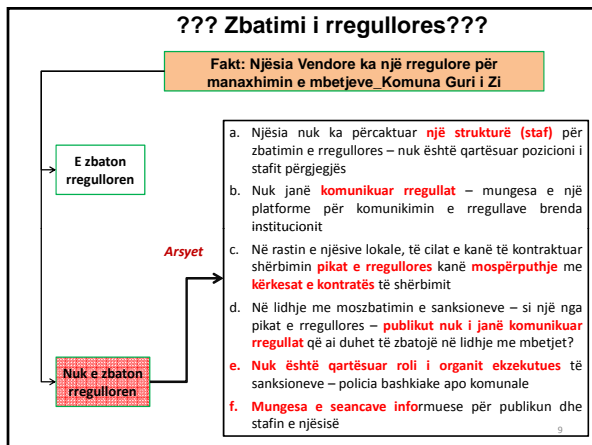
??? Zbatimi i rregullores???

Fakt: Njësia Vendore ka një rregulore për manaxhimin e mbetjeve_Komuna Guri i Zi

E zbaton rregulloren

Nuk e zbaton rregulloren

Arsyet

a. Njësia nuk ka përcaktuar një strukturë (staf) për zbatimin e rregullores – nuk është qartësuar pozicioni i stafit përgjegjës

b. Nuk janë komunikuar rregullat – mungesa e një platforme për komunikimin e rregullave brenda institucionit

c. Në rastin e njësive lokale, të cilat e kanë të kontraktuar shërbimin pikat e rregullores kanë mospërputhje me kërkesat e kontratës të shërbimit

d. Në lidhje me moszbatimin e sanksioneve – si një nga pikat e rregullores – publikut nuk i janë komunikuar rregullat që ai duhet të zbatojë në lidhje me mbetjet?

e. Nuk është qartësuar roli i organit ekzekutues të sanksioneve – policia bashkiake apo komunale

f. Mungesa e seancave informuese për publikun dhe stafin e njësisë

9